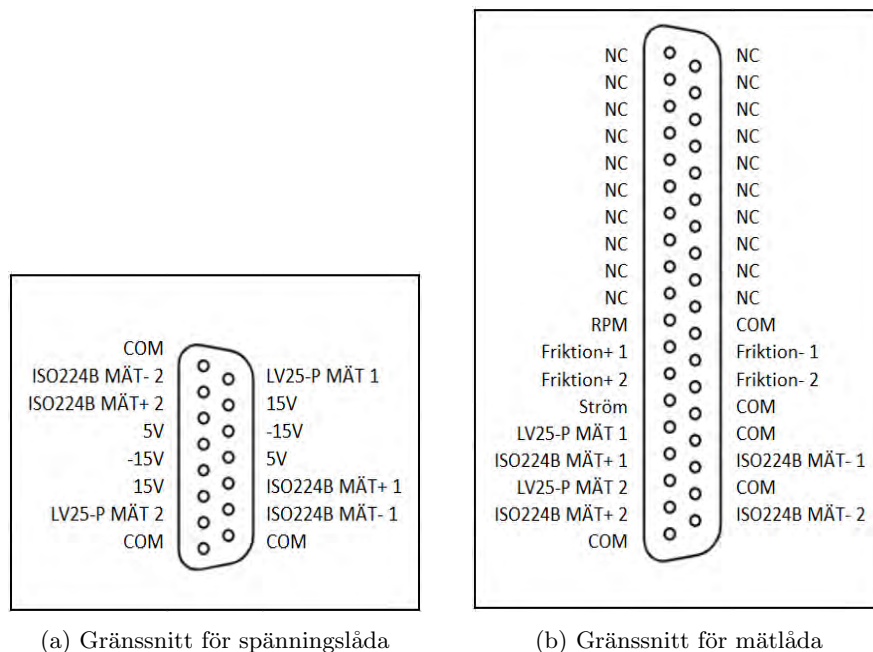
COM
ISO224B MÄT- 2
ISO224B MÄT+ 2
5V
-15V
15V
LV25-P MÄT 2
COM

LV25-P MÄT 1
15V
-15V
5V
ISO224B MÄT+ 1
ISO224B MÄT- 1
COM

(a) Gränssnitt för spänningslåda

NC
NC
NC
NC
NC
NC
NC
NC
NC
NC
RPM
Friktion+ 1
Friktion+ 2
Ström
LV25-P MÄT 1
ISO224B MÄT+ 1
LV25-P MÄT 2
ISO224B MÄT+ 2
COM

NC
NC
NC
NC
NC
NC
NC
NC
NC
NC
COM
Friktion- 1
Friktion- 2
COM
COM
ISO224B MÄT- 1
COM
ISO224B MÄT- 2

(b) Gränssnitt för mätlåda